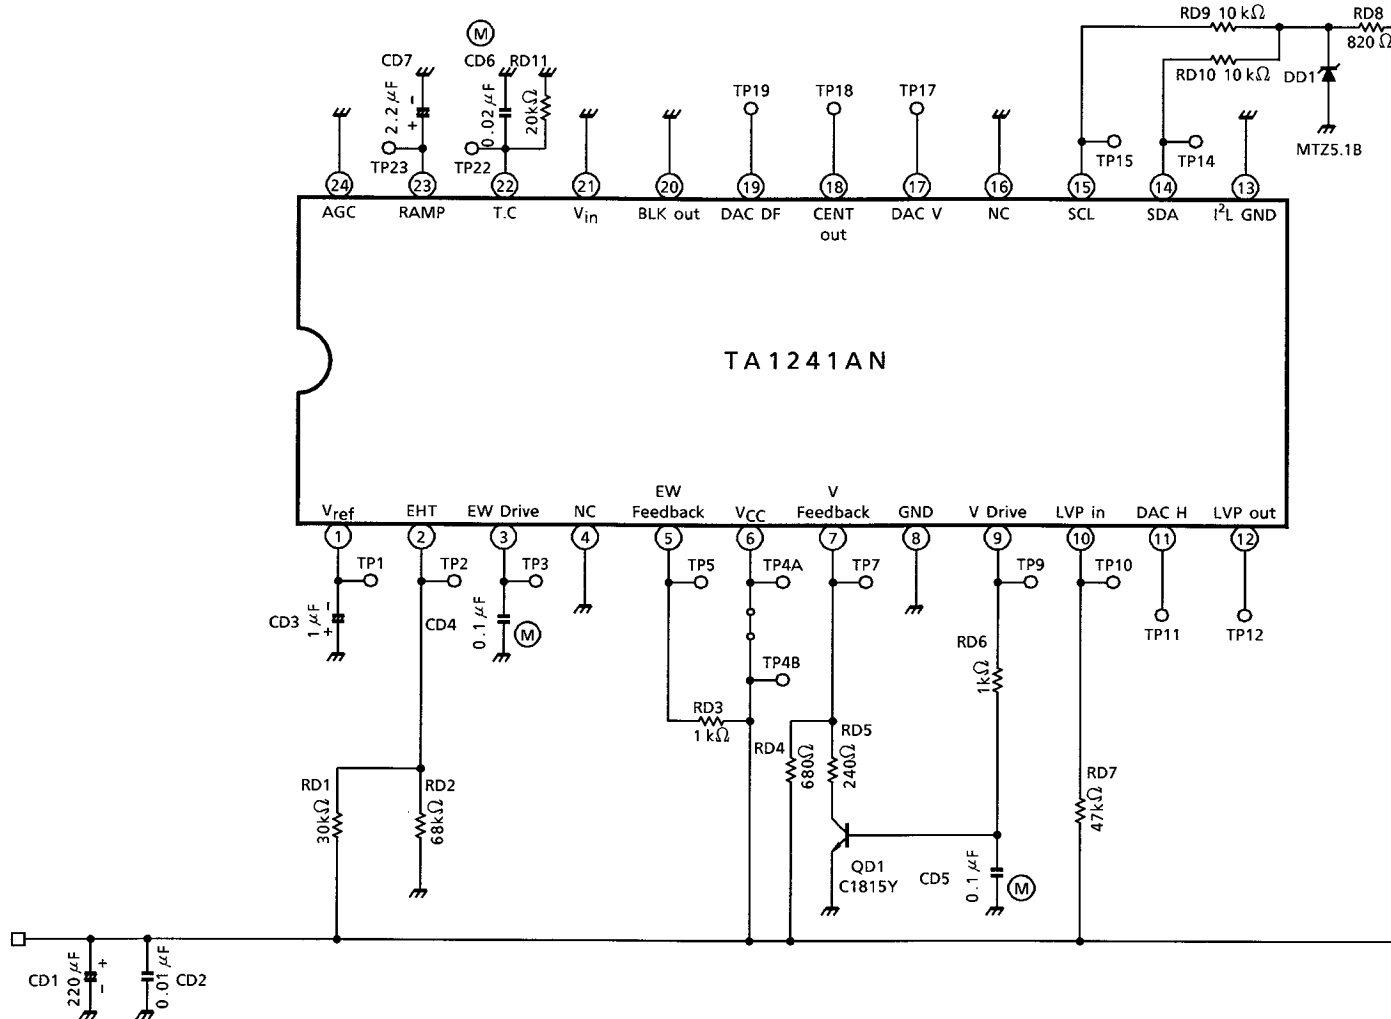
RD9 10 kΩ
RD8
820 Ω
RD10 10 kΩ
DD1
MTZ5.1B
M
CD7
CD6
RD11
2.2 μF
0.02 μF
20kΩ
TP23
TP22
TP19
TP18
TP17
TP15
TP14
24
23
22
21
20
19
18
17
16
15
14
13
AGC
RAMP
T.C
$V_{in}$
BLK out
DAC DF
CENT out
DAC V
NC
SCL
SDA
$I^2L$ GND

TA1241AN

$V_{ref}$
EHT
EW Drive
NC
EW Feedback
$V_{CC}$
V Feedback
GND
V Drive
LVP in
DAC H
LVP out
1
2
3
4
5
6
7
8
9
10
11
12
TP1
TP2
TP3
TP5
TP4A
TP7
TP9
TP10
CD3
1 μF
CD4
0.1 μF
M
TP4B
TP11
TP12
RD6
1kΩ
RD3
1 kΩ
RD4
680Ω
RD5
240Ω
RD1
30kΩ
RD2
68kΩ
RD7
47kΩ
QD1
C1815Y
CD5
0.1 μF
M
CD1
220 μF
0.01 μF
CD2